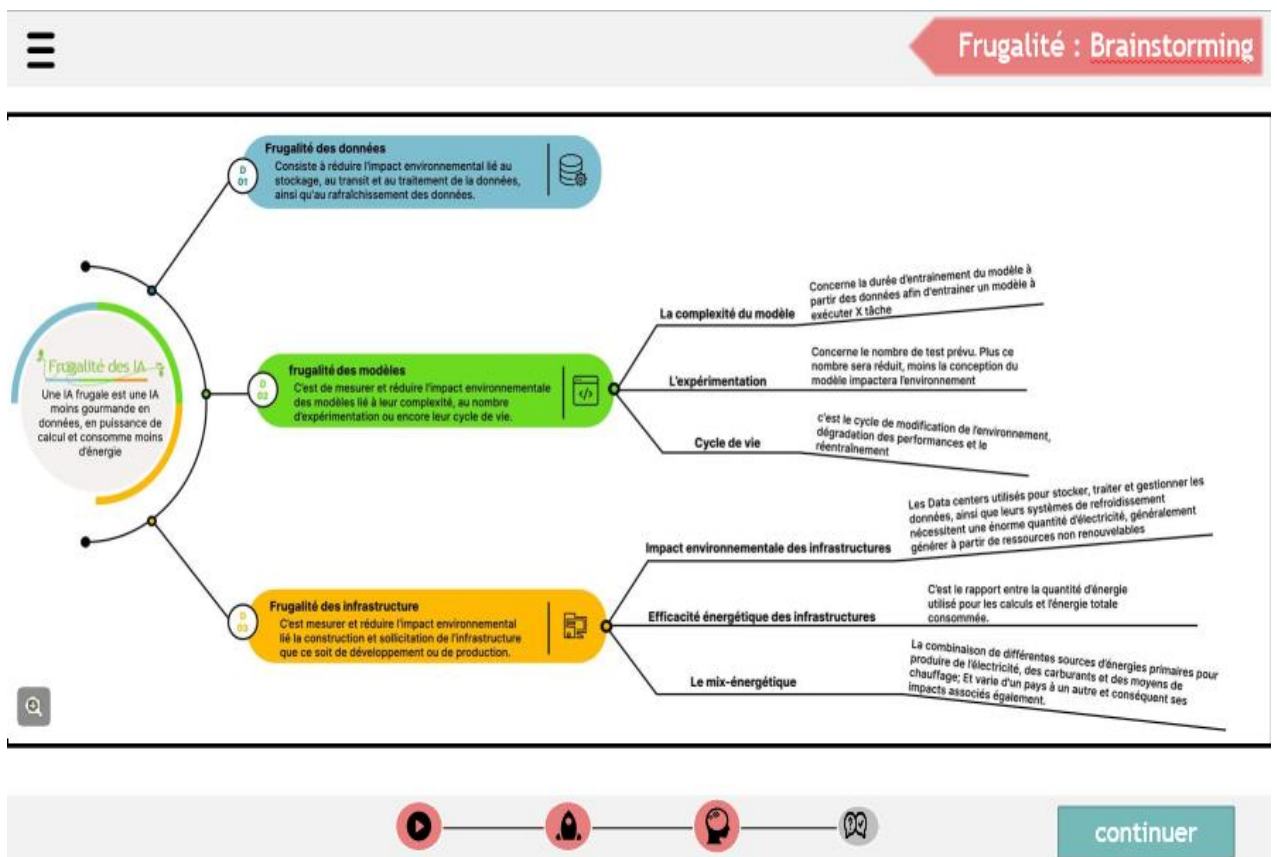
Frugalité : Brainstorming

Frugalité des IA

Une IA frugale est une IA moins gourmande en données, en puissance de calcul et consomme moins d'énergie

D 01

Frugalité des données

Consiste à réduire l'impact environnemental lié au stockage, au transit et au traitement de la données, ainsi qu'au rafraîchissement des données.

D 02

frugalité des modèles

C'est de mesurer et réduire l'impact environnementale des modèles lié à leur complexité, au nombre d'expérimentation ou encore leur cycle de vie.

La complexité du modèle

Concerne la durée d'entrainement du modèle à partir des données afin d'entrainer un modèle à exécuter X tâche

L'expérimentation

Concerne le nombre de test prévu. Plus ce nombre sera réduit, moins la conception du modèle impactera l'environnement

Cycle de vie

c'est le cycle de modification de l'environnement, dégradation des performances et le réentrainement

D 03

Frugalité des infrastructure

C'est mesurer et réduire l'impact environnemental lié la construction et sollicitation de l'infrastructure que ce soit de développement ou de production.

Impact environnementale des infrastructures

Les Data centers utilisés pour stocker, traiter et gestionner les données, ainsi que leurs systèmes de refroidissement nécessitent une énorme quantité d'électricité, généralement générer à partir de ressources non renouvelables

Efficacité énergétique des infrastructures

C'est le rapport entre la quantité d'énergie utilisé pour les calculs et l'énergie totale consommée.

Le mix-énergétique

La combinaison de différentes sources d'énergies primaires pour produire de l'électricité, des carburants et des moyens de chauffage; Et varie d'un pays à un autre et conséquent ses impacts associés également.

continuer